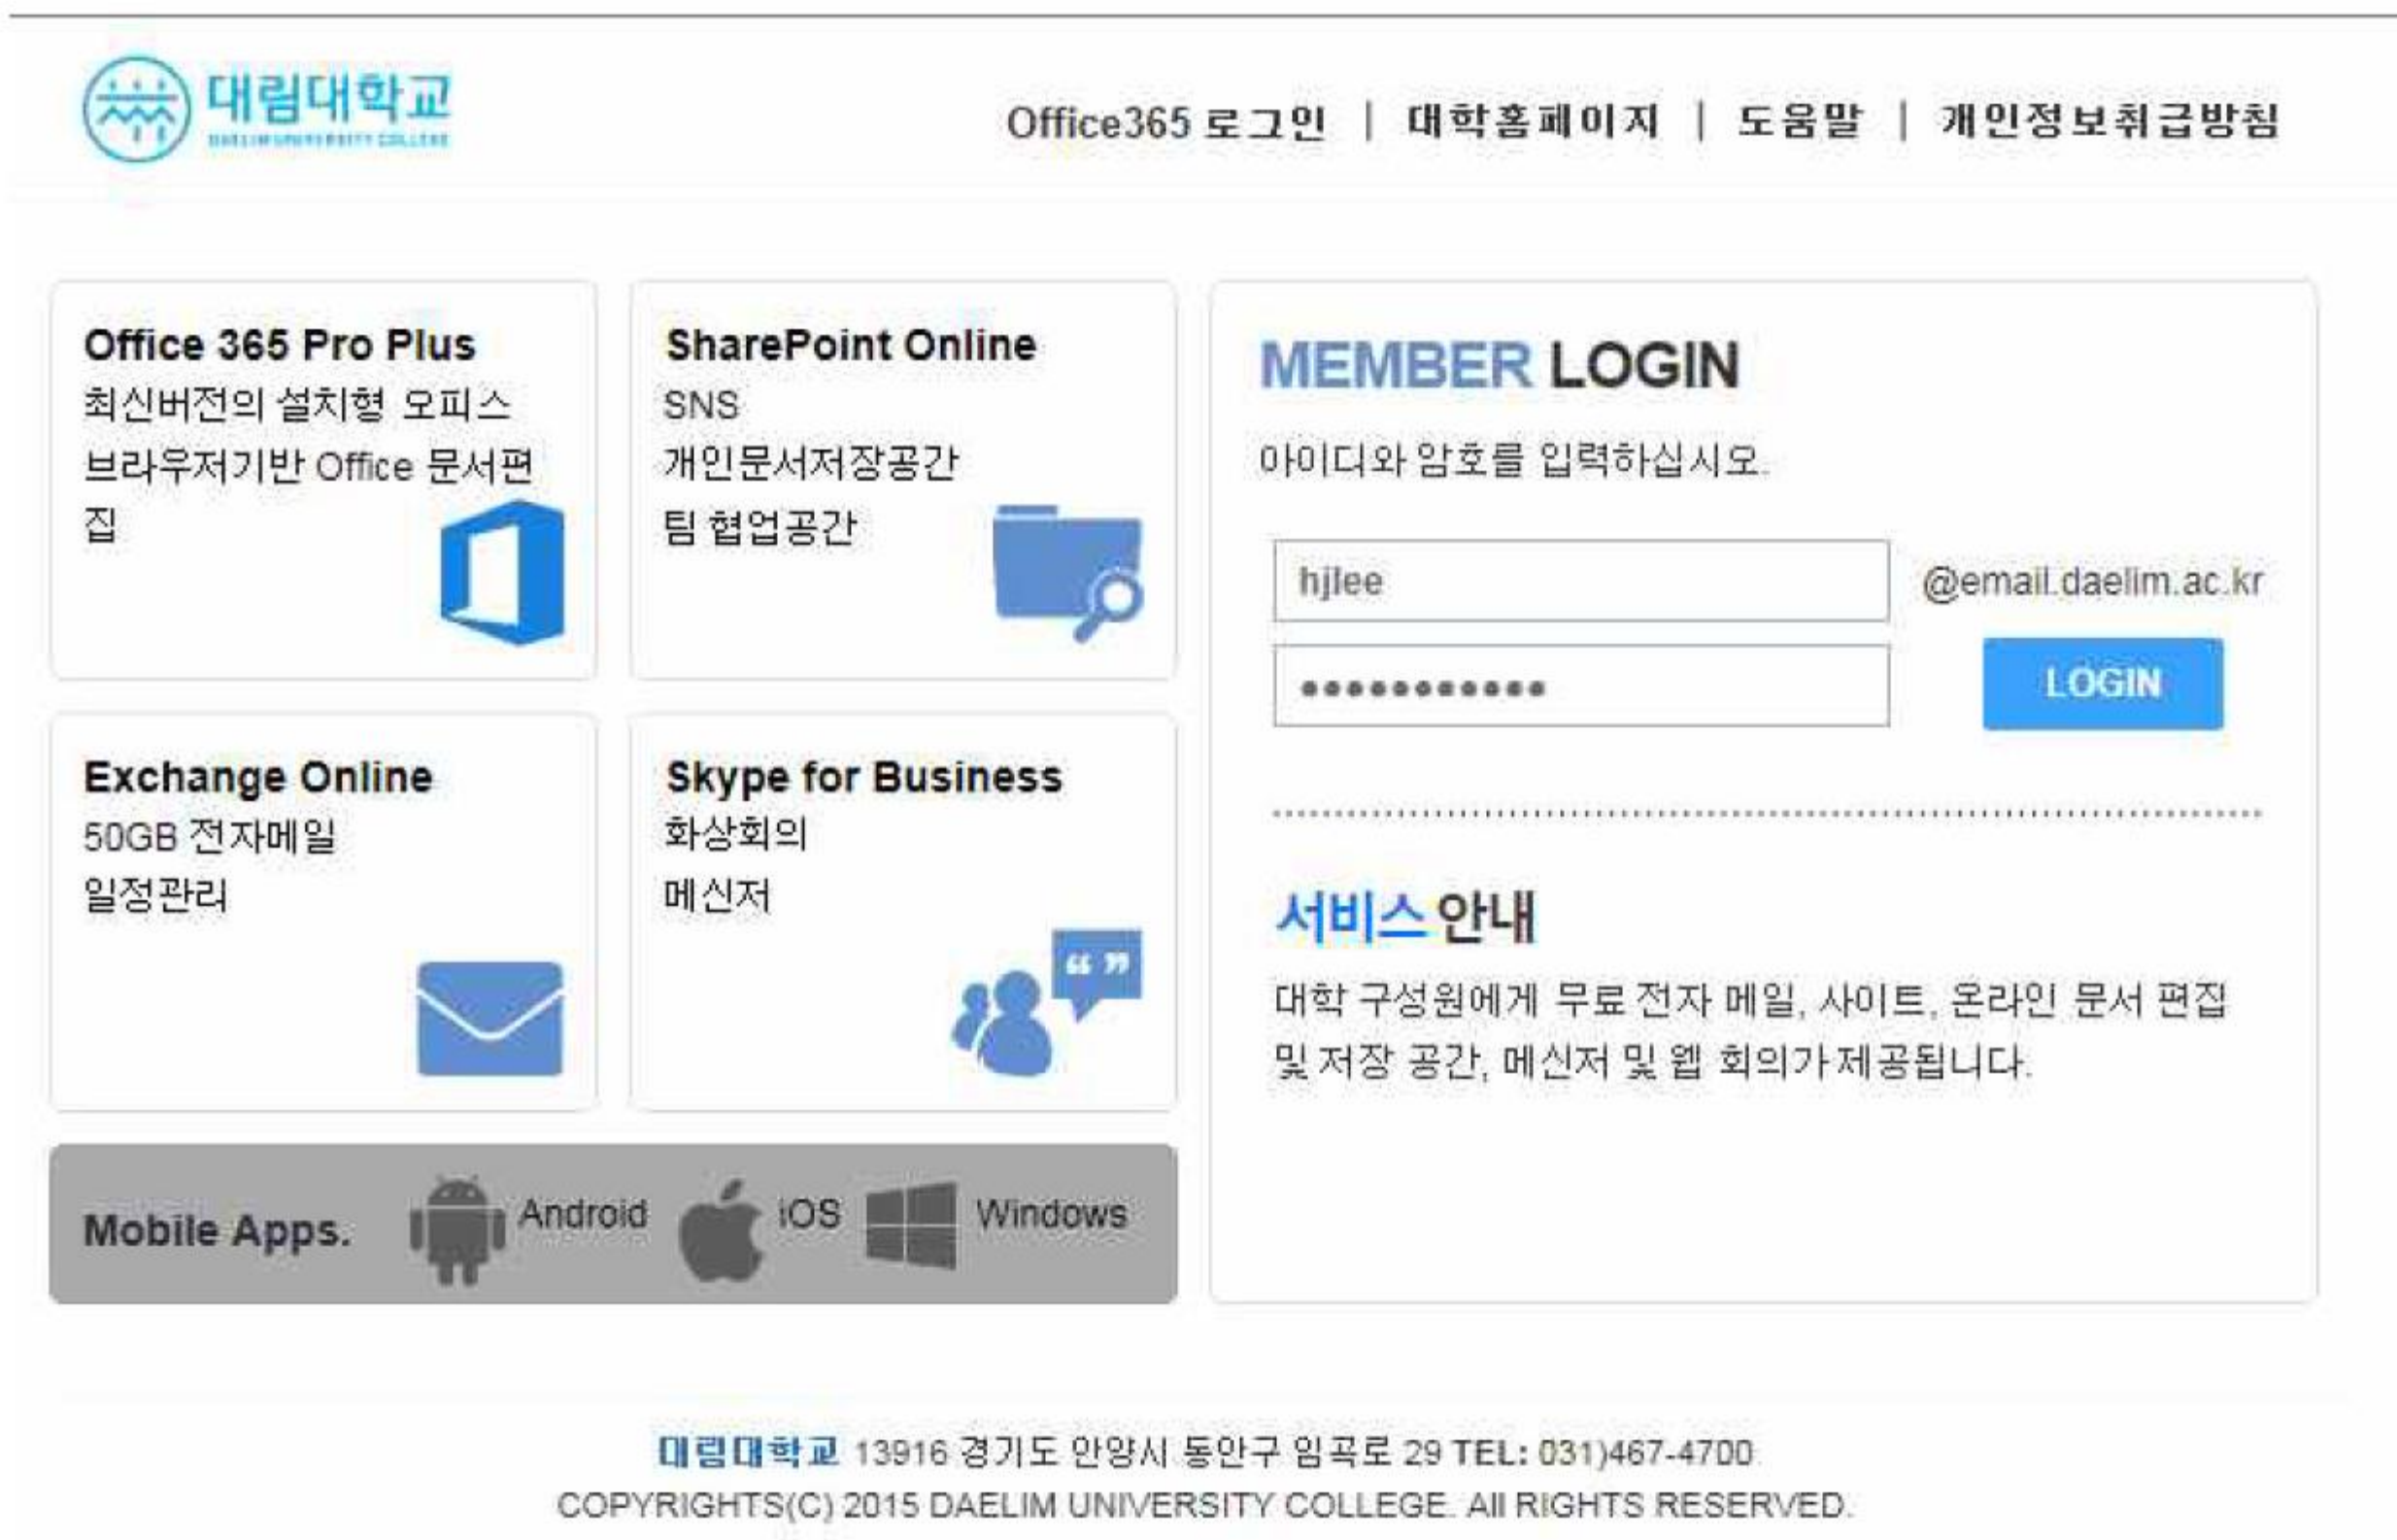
대림대학교
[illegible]

Office365 로그인 | 대학홈페이지 | 도움말 | 개인정보취급방침

Office 365 Pro Plus
최신버전의 설치형 오피스
브라우저기반 Office 문서편집

SharePoint Online
SNS
개인문서저장공간
팀 협업공간

Exchange Online
50GB 전자메일
일정관리

Skype for Business
화상회의
메신저

Mobile Apps. Android iOS Windows

MEMBER LOGIN
아이디와 암호를 입력하십시오.

hjlee @email.daelim.ac.kr
●●●●●●●●●●●● LOGIN

서비스 안내
대학 구성원에게 무료 전자 메일, 사이트, 온라인 문서 편집 및 저장 공간, 메신저 및 웹 회의가 제공됩니다.

대림대학교 13916 경기도 안양시 동안구 임곡로 29 TEL: 031)467-4700
COPYRIGHTS(C) 2015 DAELIM UNIVERSITY COLLEGE. All RIGHTS RESERVED.